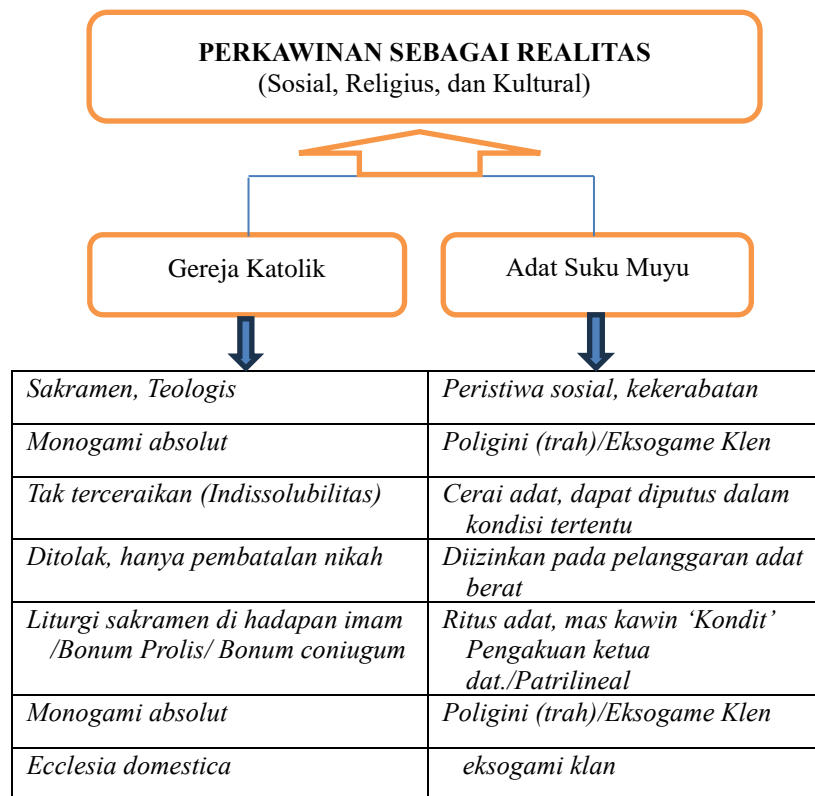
PERKAWINAN SEBAGAI REALITAS
(Sosial, Religius, dan Kultural)

Gereja Katolik

Adat Suku Muyu

| | |
|---|---|
| Sakramen, Teologis | Peristiwa sosial, kekerabatan |
| Monogami absolut | Poligini (trah)/Eksogame Klen |
| Tak terceraikan (Indissolubilitas) | Cerai adat, dapat diputus dalam kondisi tertentu |
| Ditolak, hanya pembatalan nikah | Diizinkan pada pelanggaran adat berat |
| Liturgi sakramen di hadapan imam /Bonum Prolis/ Bonum coniugum | Ritus adat, mas kawin 'Kondit' Pengakuan ketua dat./Patrilineal |
| Monogami absolut | Poligini (trah)/Eksogame Klen |
| Ecclesia domestica | eksogami klan |